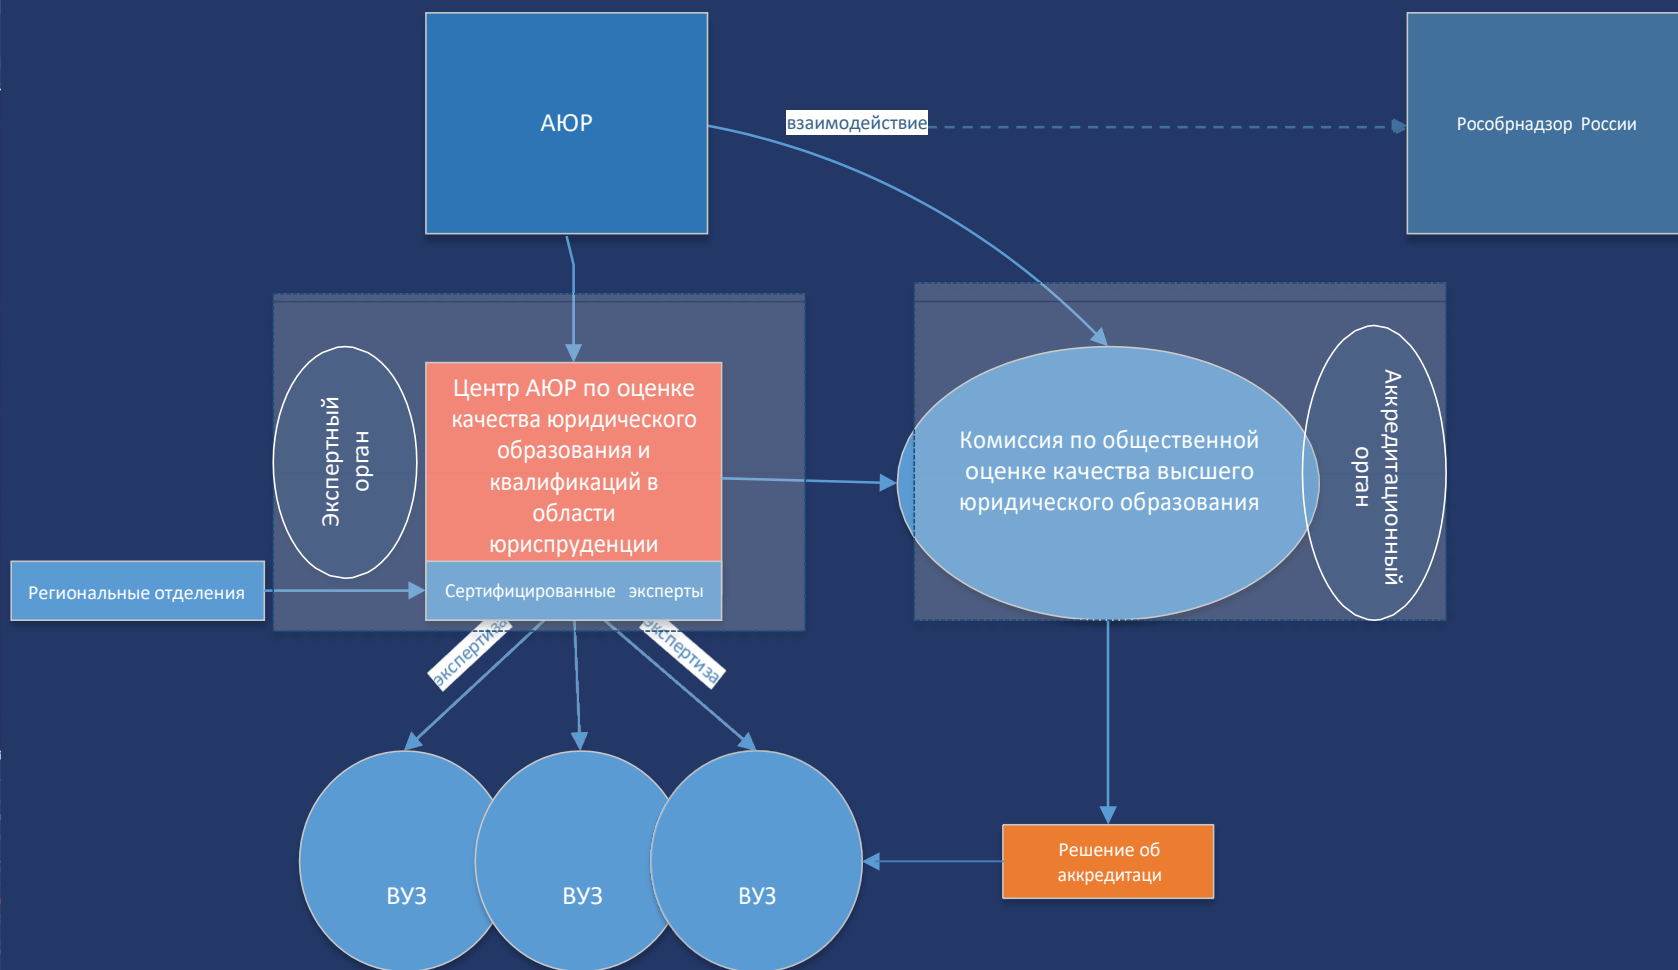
АЮР

взаимодействие

Рособрнадзор России

Экспертный орган

Центр АЮР по оценке качества юридического образования и квалификаций в области юриспруденции

Сертифицированные эксперты

Региональные отделения

Комиссия по общественной оценке качества высшего юридического образования

Аккредитационный орган

экспертиза

экспертиза

ВУЗ

ВУЗ

ВУЗ

Решение об аккредитаци